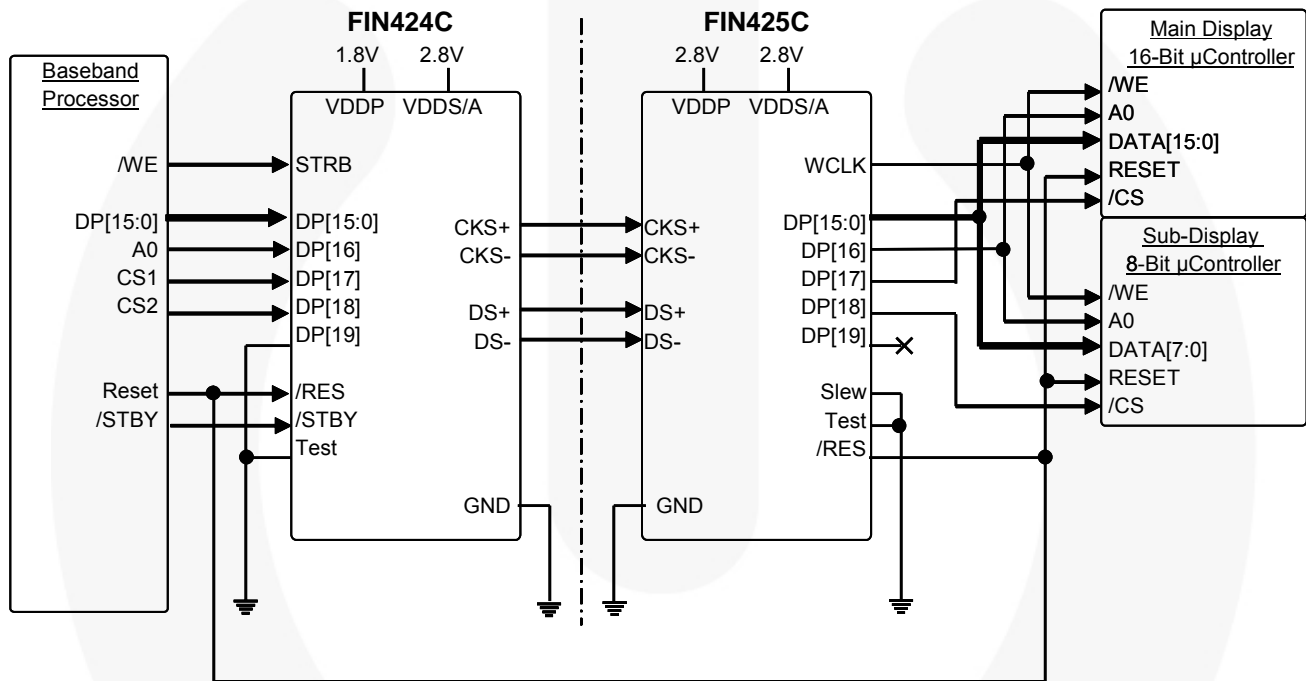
FIN424C

FIN425C

1.8V 2.8V

2.8V 2.8V

VDDP VDDS/A

VDDP VDDS/A

Baseband Processor

/WE

DP[15:0]

A0

CS1

CS2

Reset

/STBY

STRB

DP[15:0]

DP[16]

DP[17]

DP[18]

DP[19]

/RES

/STBY

Test

CKS+

CKS-

DS+

DS-

GND

CKS+

CKS-

DS+

DS-

GND

WCLK

DP[15:0]

DP[16]

DP[17]

DP[18]

DP[19]

Slew

Test

/RES

Main Display 16-Bit µController

/WE

A0

DATA[15:0]

RESET

/CS

Sub-Display 8-Bit µController

/WE

A0

DATA[7:0]

RESET

/CS